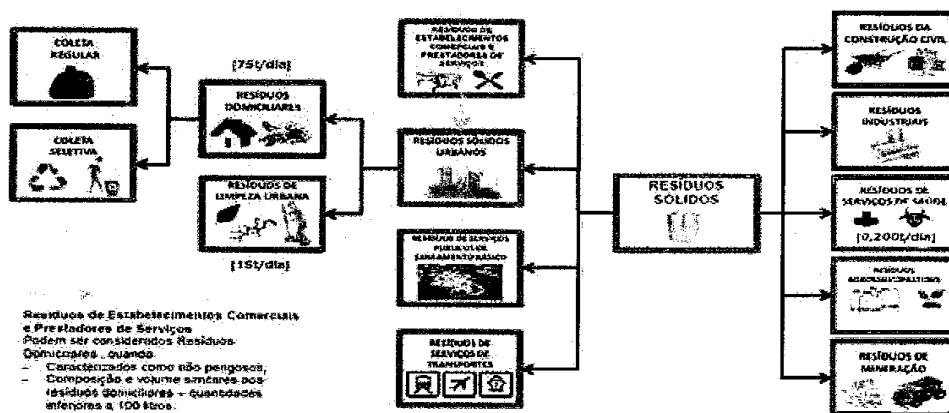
COLETA REGULAR

COLETA SELETIVA

[75t/dia]

RESÍDUOS DOMICILIARES

RESÍDUOS DE LIMPEZA URBANA

[15t/dia]

RESÍDUOS DE ESTABELECIMENTOS COMERCIAIS E PRESTADORES DE SERVIÇOS

RESÍDUOS SÓLIDOS URBANOS

RESÍDUOS DE SERVIÇOS PÚBLICOS DE SANEAMENTO BÁSICO

RESÍDUOS DE SERVIÇOS DE TRANSPORTES

RESÍDUOS SÓLIDOS

RESÍDUOS DA CONSTRUÇÃO CIVIL

RESÍDUOS INDUSTRIAIS

RESÍDUOS DE SERVIÇOS DE SAÚDE

[0,200t/dia]

RESÍDUOS AGROSSILVOPASTORIS

RESÍDUOS DE MINERAÇÃO

Resíduos de Estabelecimentos Comerciais e Prestadores de Serviços
Podem ser considerados Resíduos Domiciliares, quando:
– Caracterizados como não perigosos;
– Composição e volume similares aos resíduos domiciliares – quantidades inferiores a 100 litros.